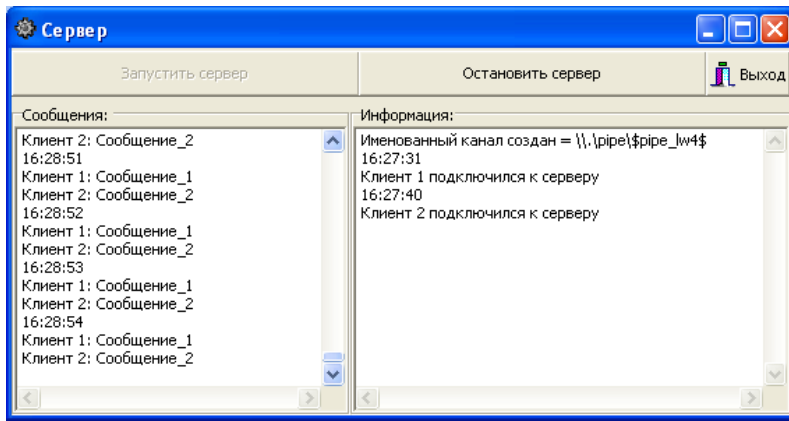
Сервер

Запустить сервер

Остановить сервер

Выход

Сообщения:

Клиент 2: Сообщение_2
16:28:51
Клиент 1: Сообщение_1
Клиент 2: Сообщение_2
16:28:52
Клиент 1: Сообщение_1
Клиент 2: Сообщение_2
16:28:53
Клиент 1: Сообщение_1
Клиент 2: Сообщение_2
16:28:54
Клиент 1: Сообщение_1
Клиент 2: Сообщение_2

Информация:

Именованный канал создан = \\.\pipe\$pipe_lw4$
16:27:31
Клиент 1 подключился к серверу
16:27:40
Клиент 2 подключился к серверу